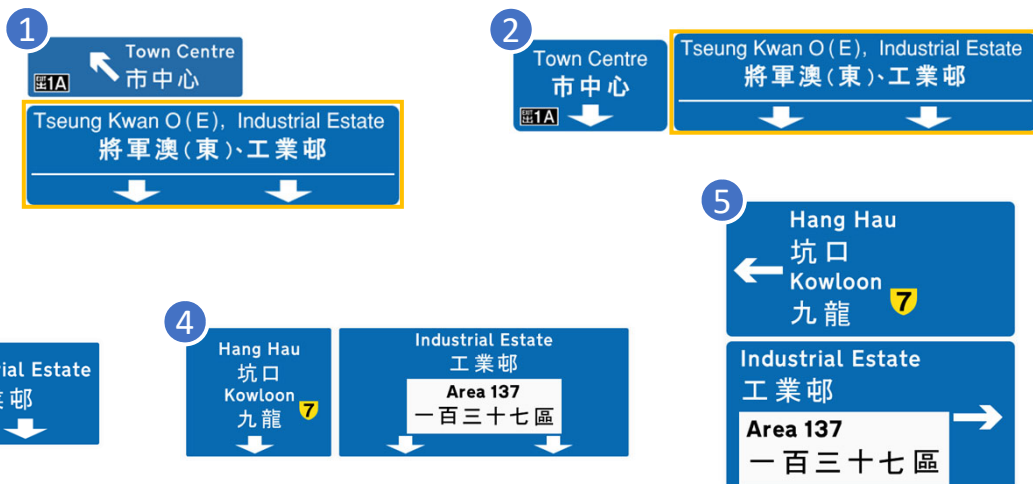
1

Town Centre
市中心
EXIT 出 1A

Tseung Kwan O (E), Industrial Estate
將軍澳(東)、工業邨

2

Town Centre
市中心
EXIT 出 1A

Tseung Kwan O (E), Industrial Estate
將軍澳(東)、工業邨

5

Hang Hau
坑口
Kowloon
九龍
7

Industrial Estate
工業邨
Area 137
一百三十七區

ial Estate
邨

4

Hang Hau
坑口
Kowloon
九龍
7

Industrial Estate
工業邨
Area 137
一百三十七區